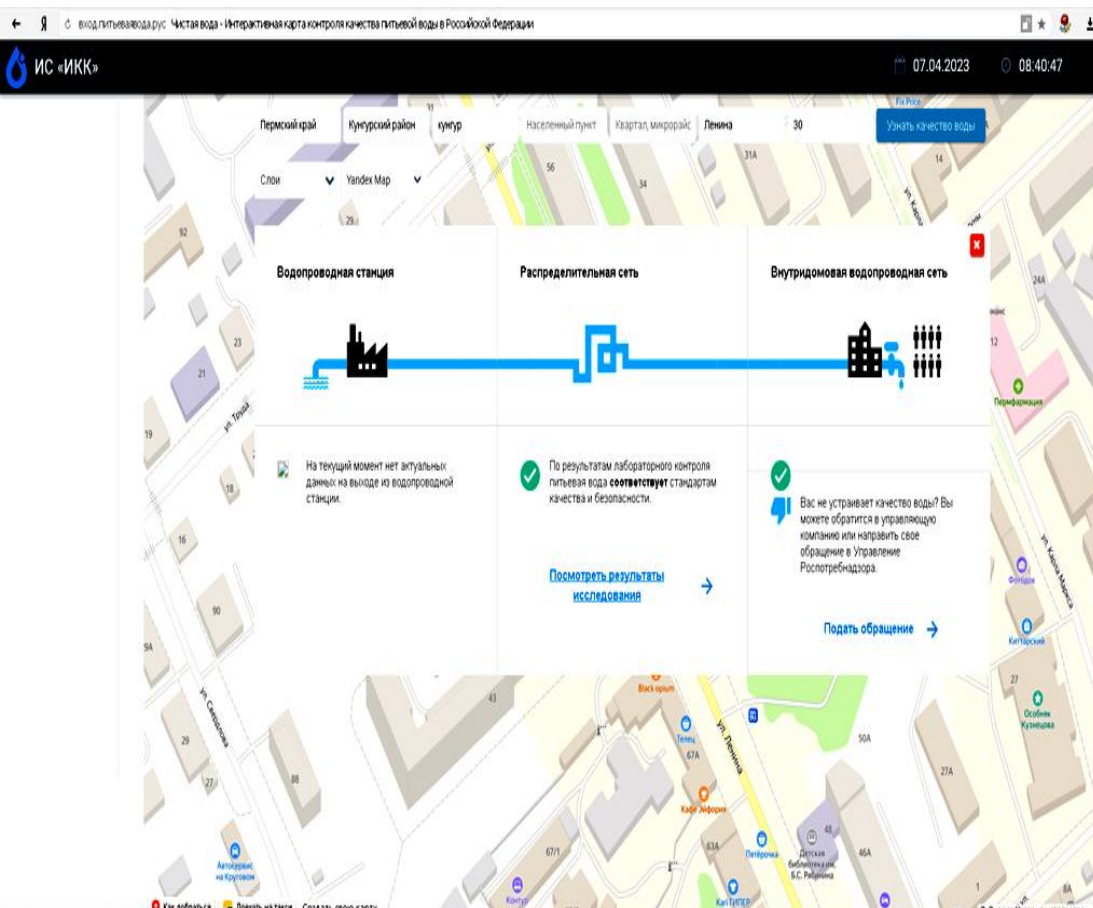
← Я вход.питьеваявода.рус Чистая вода - Интерактивная карта контроля качества питьевой воды в Российской Федерации

ИС «ИКК»

07.04.2023 08:40:47

Пермский край Кунгурский район кунгур Населенный пункт Квартал, микрорайон Ленина 30 Узнать качество воды

Слои Yandex Map

Водопроводная станция

Распределительная сеть

Внутридомовая водопроводная сеть

На текущий момент нет актуальных данных на выходе из водопроводной станции.

По результатам лабораторного контроля питьевая вода **соответствует** стандартам качества и безопасности.

Посмотреть результаты исследования →

Вас не устраивает качество воды? Вы можете обратится в управляющую компанию или направить свое обращение в Управление Роспотребнадзора.

Подать обращение →

Fix Price
31
56
34
31А
14
29
92
24А
23
12
21
Пермфармация
ул. Тихая
19
18
16
90
9А
29
27
43
88
Black opium
Телец
67А
ул. Ленина
Кафе Эйфория
67/1
63А
Пятёрочка
48
Детская библиотека им. Б.С. Рябинина
46А
50А
27А
27
Особняк Кузнецова
Фотодом
Киттарский
ул. Карла Маркса
ул. Свердлова
Автосервис на Круговом
Контур
Кит ТУПЕР
8А
Как добраться
Поехать на такси
Создать свою карту